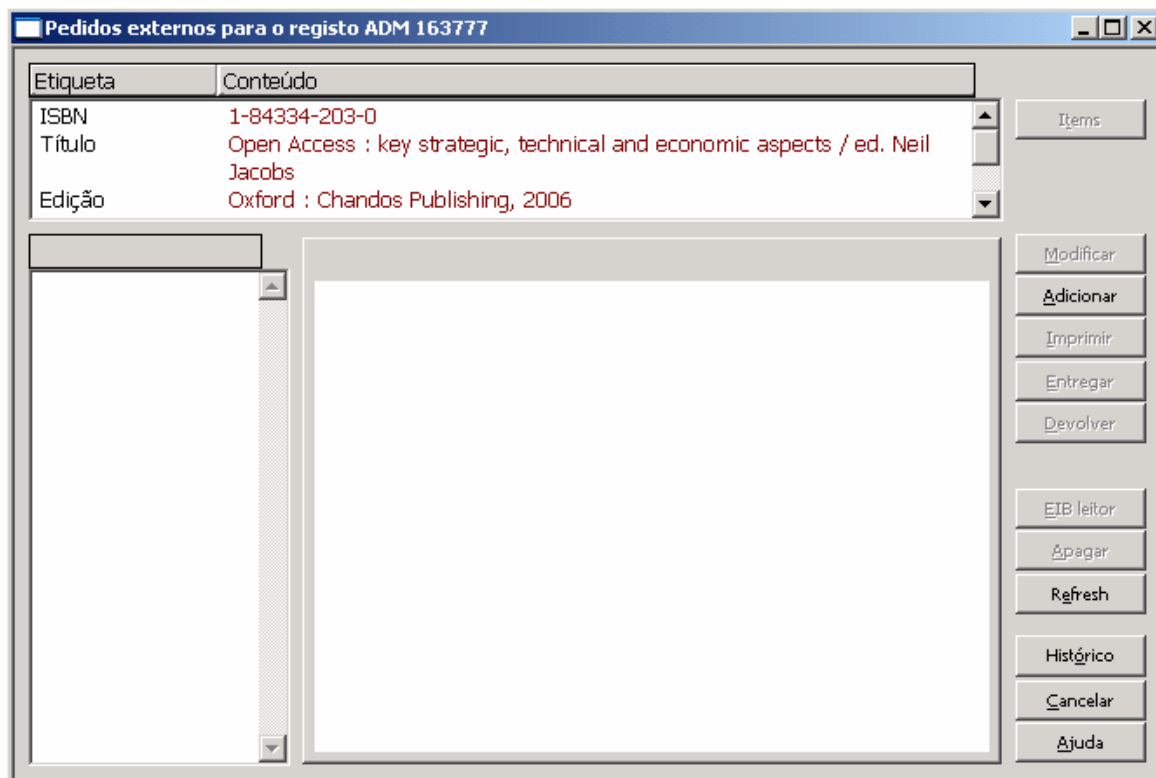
Pedidos externos para o registo ADM 163777

| Etiqueta | Conteúdo |
|---|---|
| ISBN | 1-84334-203-0 |
| Título | Open Access : key strategic, technical and economic aspects / ed. Neil Jacobs |
| Edição | Oxford : Chandos Publishing, 2006 |

Items

Modificar
Adicionar
Imprimir
Entregar
Devolver
EIB leitor
Apagar
Refresh
Histórico
Cancelar
Ajuda